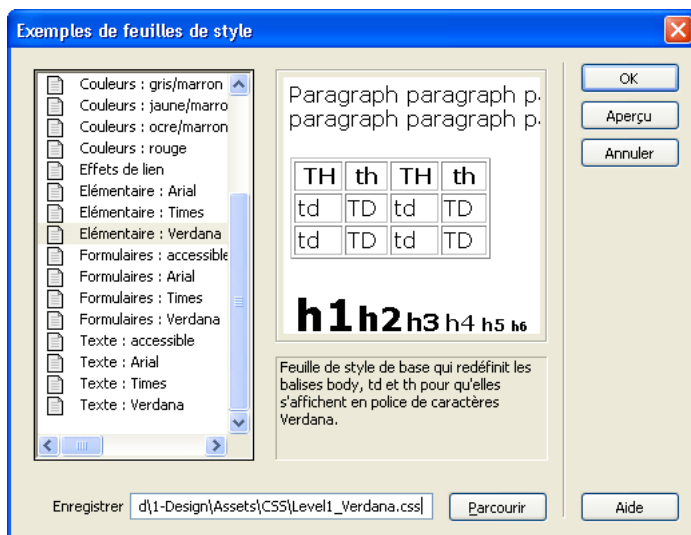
Exemples de feuilles de style

Couleurs : gris/marron
Couleurs : jaune/marro
Couleurs : ocre/marron
Couleurs : rouge
Effets de lien
Elémentaire : Arial
Elémentaire : Times
Elémentaire : Verdana
Formulaires : accessible
Formulaires : Arial
Formulaires : Times
Formulaires : Verdana
Texte : accessible
Texte : Arial
Texte : Times
Texte : Verdana

Paragraph paragraph p.
paragraph paragraph p.

| TH | th | TH | th |
|---|---|---|---|
| td | TD | td | TD |
| td | TD | td | TD |

h1 h2 h3 h4 h5 h6

Feuille de style de base qui redéfinit les balises body, td et th pour qu'elles s'affichent en police de caractères Verdana.

OK
Aperçu
Annuler

Enregistrer d\1-Design\Assets\CSS\Level1_Verdana.css
Parcourir
Aide